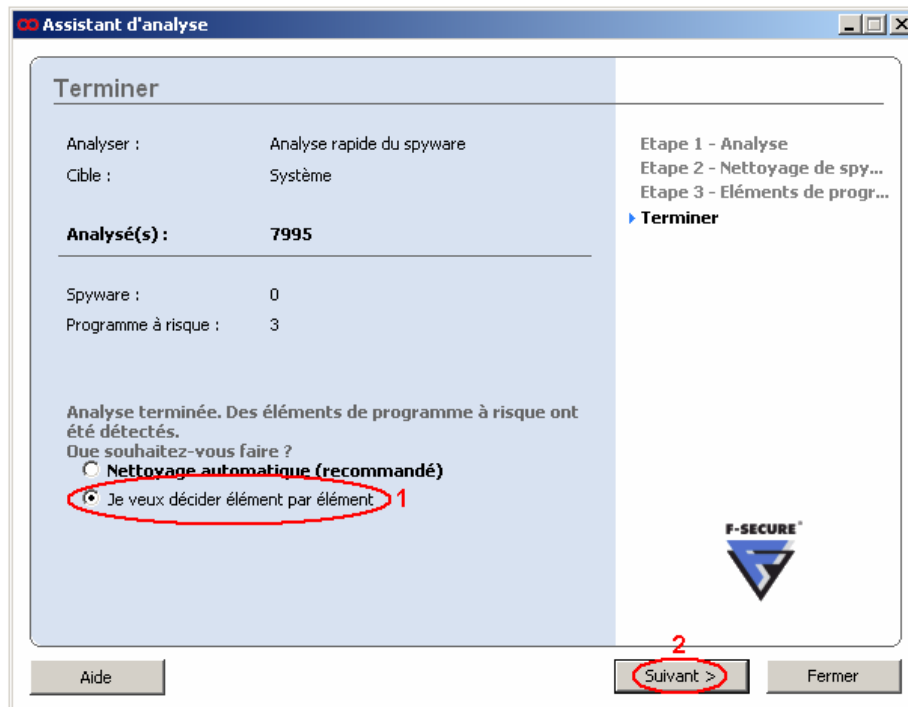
Assistant d'analyse

Terminer

Analyser : Analyse rapide du spyware
Cible : Système

Analysé(s) : 7995

Spyware : 0
Programme à risque : 3

Analyse terminée. Des éléments de programme à risque ont été détectés.
Que souhaitez-vous faire ?
Nettoyage automatique (recommandé)
Je veux décider élément par élément 1

Etape 1 - Analyse
Etape 2 - Nettoyage de spy...
Etape 3 - Eléments de progr...
Terminer

F-SECURE®

Aide

2
Suivant >

Fermer